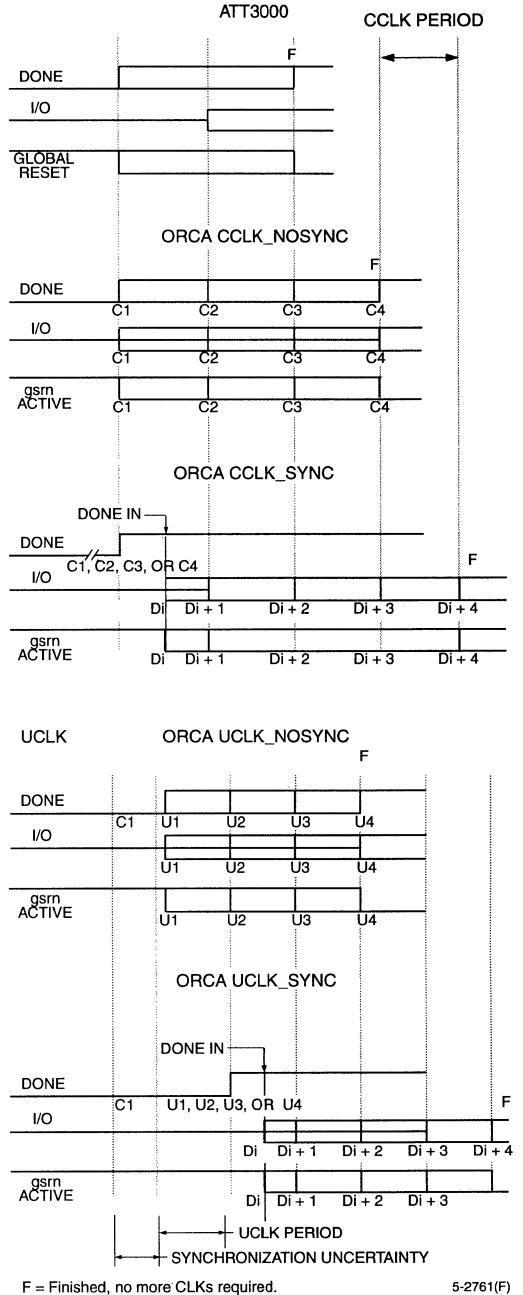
ATT3000

CCLK PERIOD

F

DONE

I/O

GLOBAL RESET

ORCA CCLK_NOSYNC

F

DONE

C1 C2 C3 C4

I/O

C1 C2 C3 C4

gsrn ACTIVE

C1 C2 C3 C4

ORCA CCLK_SYNC

DONE IN

DONE

C1, C2, C3, OR C4

F

I/O

Di Di + 1 Di + 2 Di + 3 Di + 4

gsrn ACTIVE

Di Di + 1 Di + 2 Di + 3 Di + 4

UCLK

ORCA UCLK_NOSYNC

F

DONE

C1 U1 U2 U3 U4

I/O

U1 U2 U3 U4

gsrn ACTIVE

U1 U2 U3 U4

ORCA UCLK_SYNC

DONE IN

DONE

C1 U1, U2, U3, OR U4

F

I/O

Di Di + 1 Di + 2 Di + 3 Di + 4

gsrn ACTIVE

Di Di + 1 Di + 2 Di + 3

UCLK PERIOD

SYNCHRONIZATION UNCERTAINTY

F = Finished, no more CLKs required.

5-2761(F)